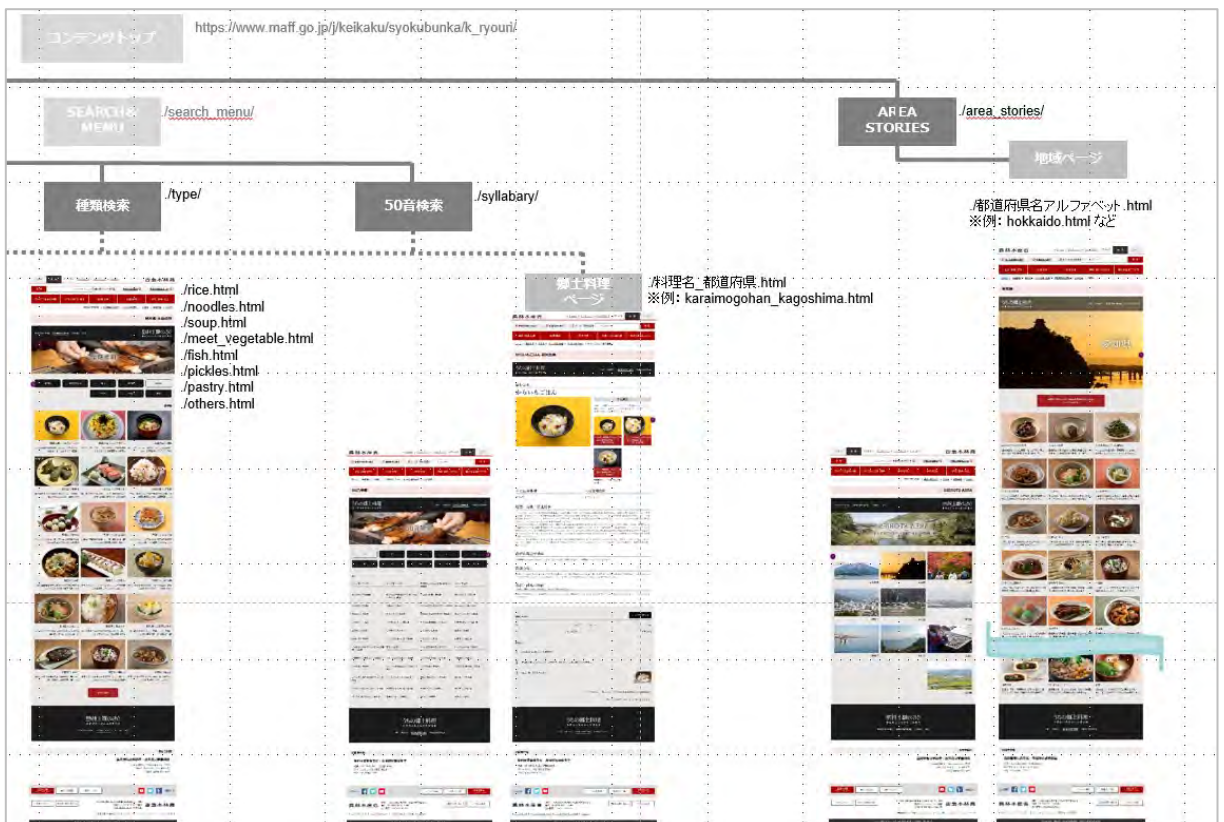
コンテンツトップ
https://www.maff.go.jp/j/keikaku/syokubunka/k_ryouri/

SEARCH & MENU
./search_menu/

AREA STORIES
./area_stories/

地域ページ

種類検索
./type/

50音検索
./syllabary/

./都道府県名アルファベット.html
※例：hokkaido.html など

./rice.html
./noodles.html
./soup.html
./meet_vegetable.html
./fish.html
./pickles.html
./pastry.html
./others.html

郷土料理ページ
./料理名_都道府県.html
※例：karaimogohan_kagoshima.html